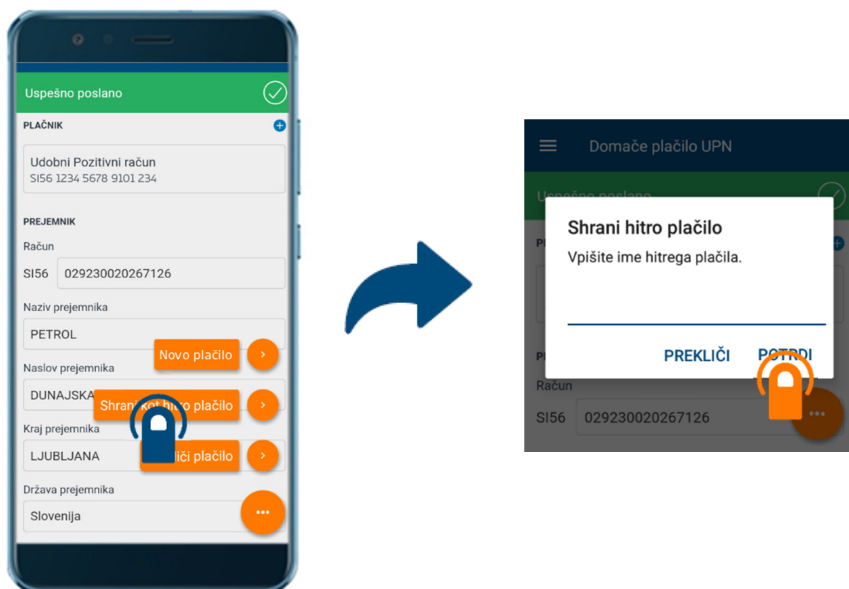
Uspešno poslano

PLAČNIK

Udobni Pozitivni račun
SI56 1234 5678 9101 234

PREJEMNIK

Račun

SI56 029230020267126

Naziv prejemnika

PETROL

Novo plačilo

Naslov prejemnika

DUNAJSKA

Shrani kot hitro plačilo

Kraj prejemnika

LJUBLJANA

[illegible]iči plačilo

Država prejemnika

Slovenija

Domače plačilo UPN

Uspešno poslano

Shrani hitro plačilo

Vpišite ime hitrega plačila.

PREKLIČI POTRDI

Račun

SI56 029230020267126